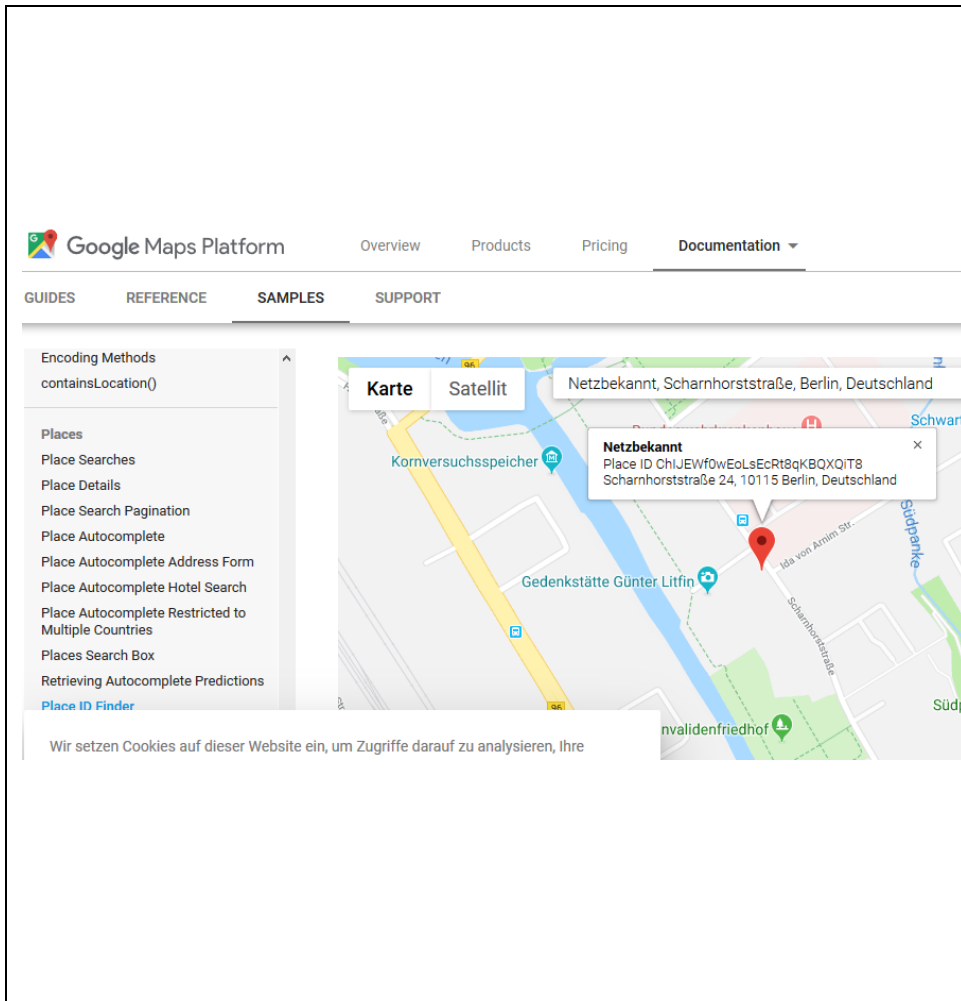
Google Maps Platform

Overview
Products
Pricing
Documentation

GUIDES
REFERENCE
SAMPLES
SUPPORT

Encoding Methods
containsLocation()

Places
Place Searches
Place Details
Place Search Pagination
Place Autocomplete
Place Autocomplete Address Form
Place Autocomplete Hotel Search
Place Autocomplete Restricted to Multiple Countries
Places Search Box
Retrieving Autocomplete Predictions
Place ID Finder

Karte
Satellit
Netzbekannt, Scharnhorststraße, Berlin, Deutschland

Netzbekannt
Place ID ChIJEWf0wEoLsEcRt8qKBQXQiT8
Scharnhorststraße 24, 10115 Berlin, Deutschland
×

96
Kornversuchsspeicher
Schwart
Südpanke
Ida von Arnim Str.
Gedenkstätte Günter Litfin
Scharnhorststraße
96
Invalidenfriedhof
Südp

Wir setzen Cookies auf dieser Website ein, um Zugriffe darauf zu analysieren, Ihre